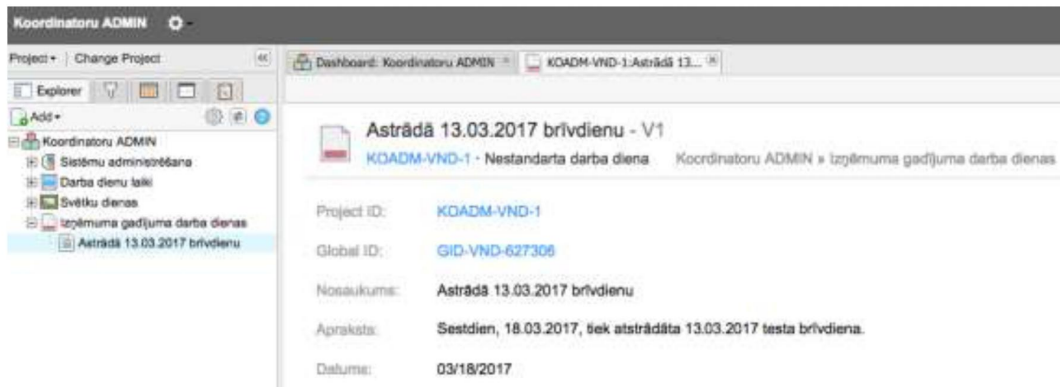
Koordinatoru ADMIN

Project ▾ | Change Project

Explorer

Add ▾

Koordinatoru ADMIN
Sistēmu administrēšana
Darba dienu laiki
Svētku dienas
Izņēmuma gadījuma darba dienas
Astrādā 13.03.2017 brīvdienu

Dashboard: Koordinatoru ADMIN
KOADM-VND-1:Astrādā 13...

Astrādā 13.03.2017 brīvdienu - V1

KOADM-VND-1 - Nestandarta darba diena Koordinatoru ADMIN » Izņēmuma gadījuma darba dienas

| | |
|---|---|
| Project ID: | KOADM-VND-1 |
| Global ID: | GID-VND-627306 |
| Nosaukums: | Astrādā 13.03.2017 brīvdienu |
| Apraksts: | Sestdien, 18.03.2017, tiek atstrādāta 13.03.2017 testa brīvdiena. |
| Datums: | 03/18/2017 |